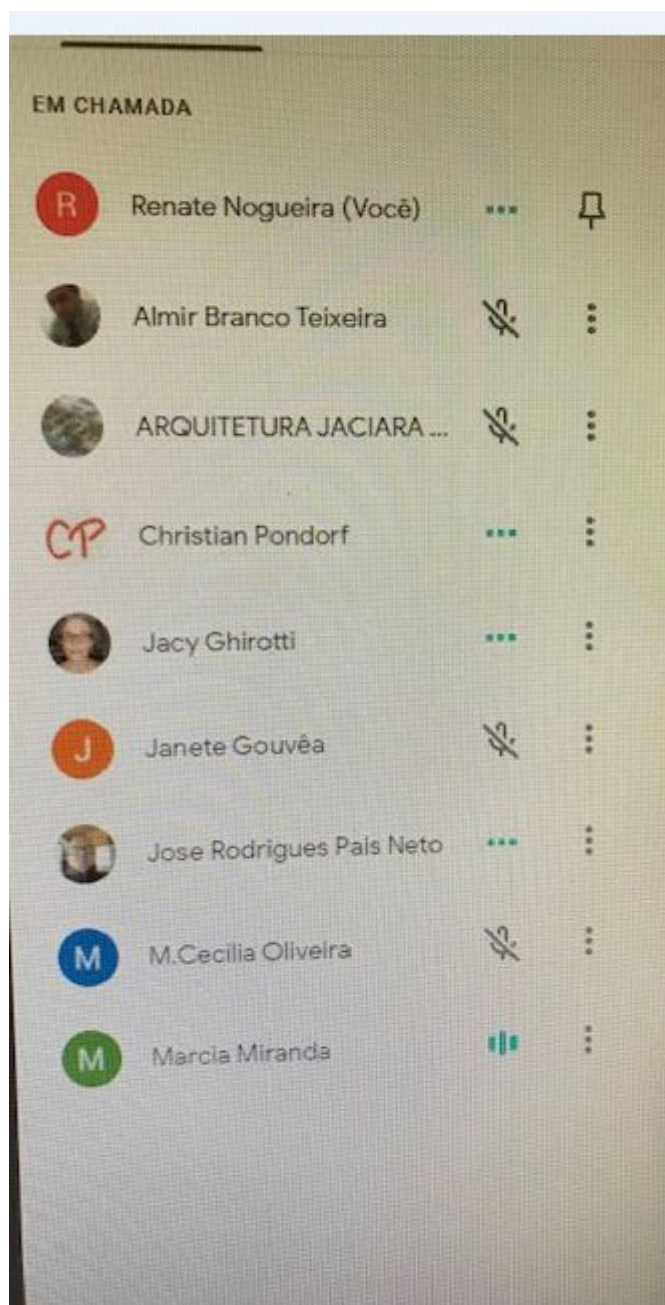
EM CHAMADA

R Renate Nogueira (Você)

Almir Branco Teixeira

ARQUITETURA JACIARA ...

CP Christian Pondorf

Jacy Ghirotti

J Janete Gouvêa

Jose Rodrigues Pais Neto

M M.Cecilia Oliveira

M Marcia Miranda